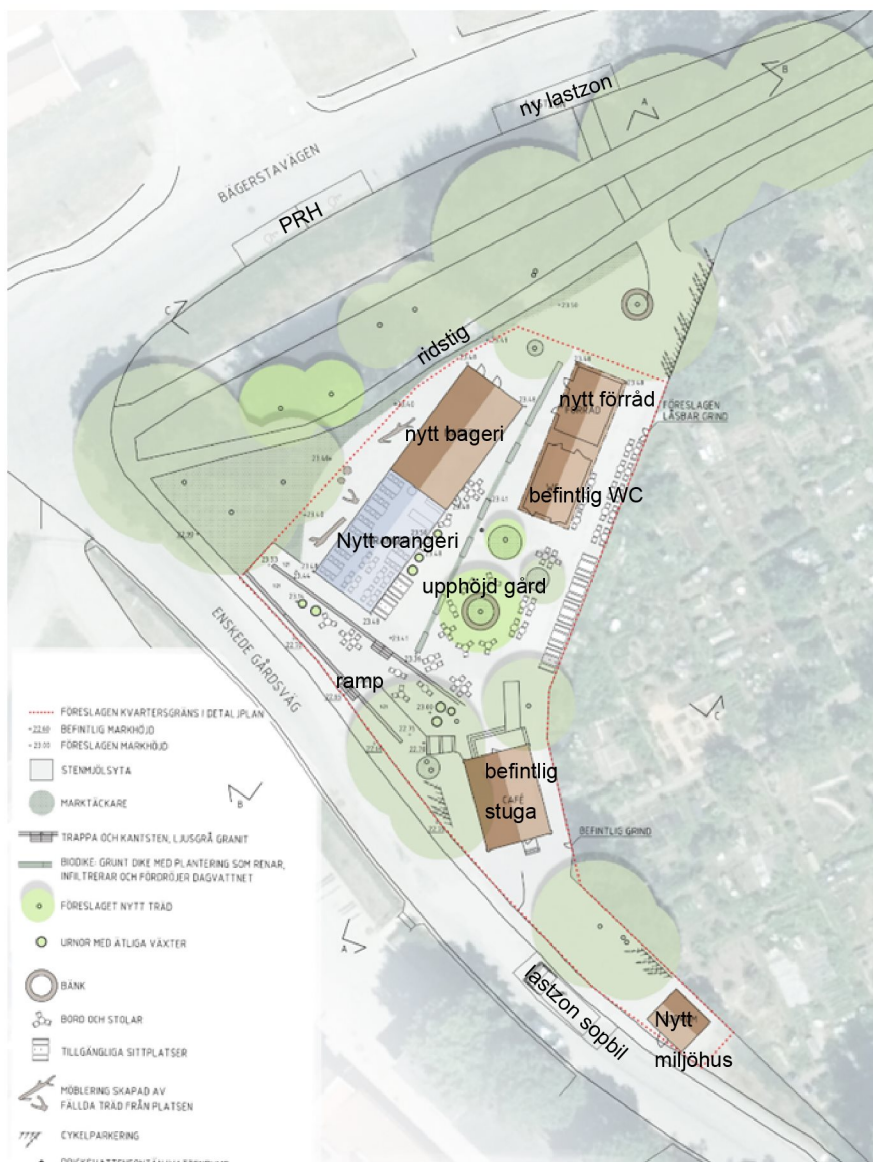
ny lastzon

BAGERSTAVÄGEN

PRH

ridstig

nytt bageri

nytt förråd

FÖRESLAGEN LÅSBAR GRIND

befintlig WC

Nytt orangeri

upphöjd gård

ENSKEDE GÅRDSVÄG

ramp

befintlig stuga

CAFÉ

BEFINTLIG GRIND

lastzon sopbil

Nytt miljöhus

FÖRESLAGEN KVARTERSGRÄNS I DETALJPLAN
+22.60 BEFINTLIG MARKHÖJD
+23.00 FÖRESLAGEN MARKHÖJD
STENMJÖLSYTA
MARKTÄCKARE
TRAPPA OCH KANTSTEN, LJUSGRÅ GRANIT
BIODIKE: GRUNT DIKE MED PLANTERING SOM RENAR, INFILTRERAR OCH FÖRDRÖJER DAGVATTNET
FÖRESLAGET NYTT TRÄD
URNOR MED ÄTLIGA VÄXTER
BÄNK
BORD OCH STOLAR
TILLGÄNGLIGA SITTPLATSER
MÖBLERING SKAPAD AV FÄLLDA TRÄD FRÅN PLATSEN
CYKELPARKERING
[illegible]